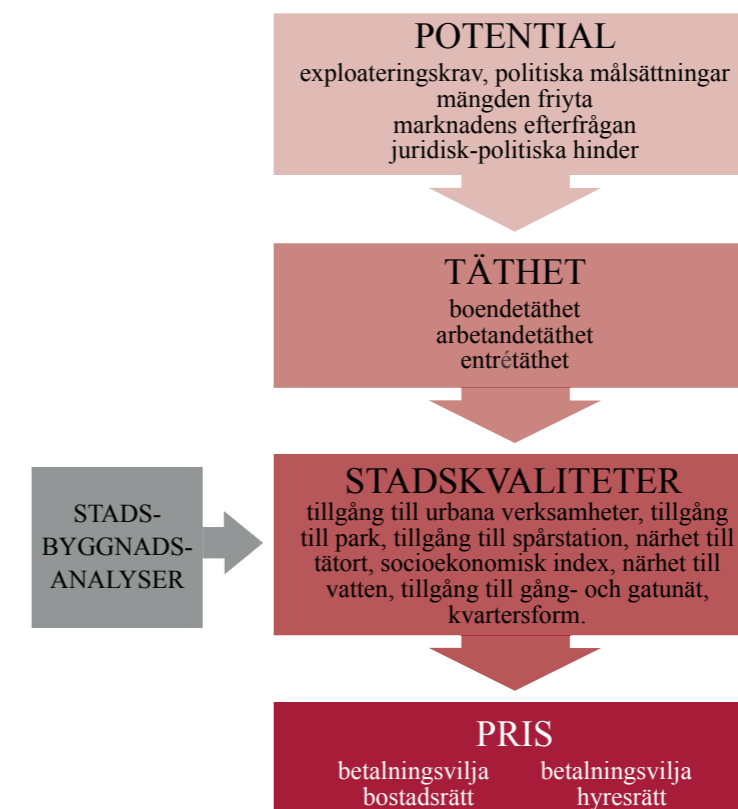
POTENTIAL
exploateringskrav, politiska målsättningar
mängden friyta
marknadens efterfrågan
juridisk-politiska hinder

TÄTHET
boendetäthet
arbetandetäthet
entrétäthet

STADS-
BYGGNADS-
ANALYSER

STADSKVALITETER
tillgång till urbana verksamheter, tillgång till park, tillgång till spårstation, närhet till tätort, socioekonomisk index, närhet till vatten, tillgång till gång- och gatunät, kvartersform.

PRIS
betalningsvilja bostadsrätt

betalningsvilja hyresrätt